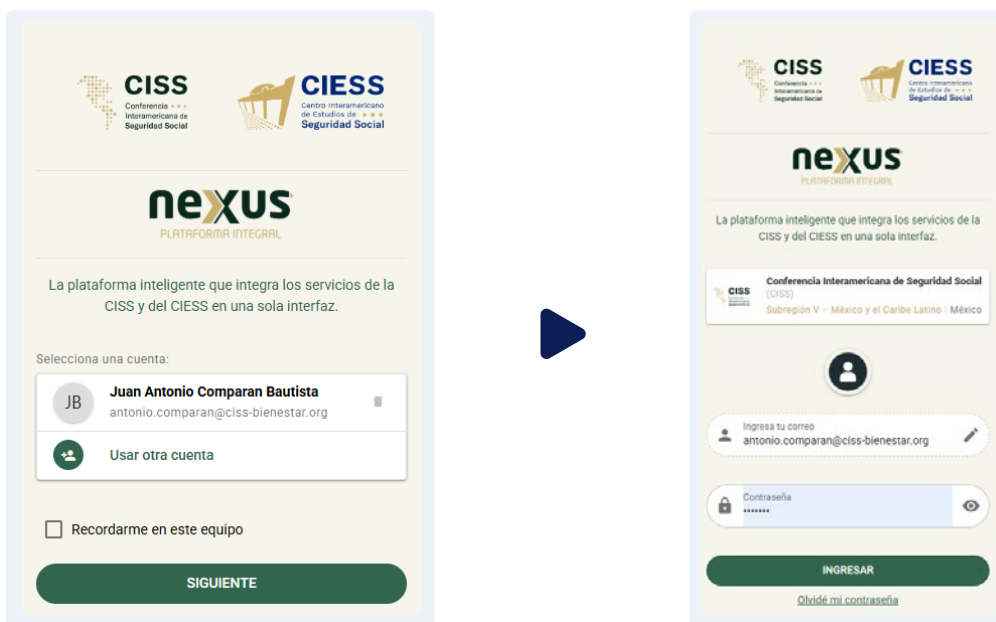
CISS
Conferencia Interamericana de Seguridad Social

CIESS
Centro Interamericano de Estudios de Seguridad Social

nexus
PLATAFORMA INTEGRAL

La plataforma inteligente que integra los servicios de la CISS y del CIESS en una sola interfaz.

Selecciona una cuenta:

JB
Juan Antonio Comparan Bautista
antonio.comparan@ciss-bienestar.org

Usar otra cuenta

Recordarme en este equipo

SIGUIENTE

CISS
Conferencia Interamericana de Seguridad Social

CIESS
Centro Interamericano de Estudios de Seguridad Social

nexus
PLATAFORMA INTEGRAL

La plataforma inteligente que integra los servicios de la CISS y del CIESS en una sola interfaz.

CISS
Conferencia Interamericana de Seguridad Social
(CISS)
Subregión V - México y el Caribe Latino | México

Ingresa tu correo
antonio.comparan@ciss-bienestar.org

Contraseña
•••••••

INGRESAR

Olvidé mi contraseña